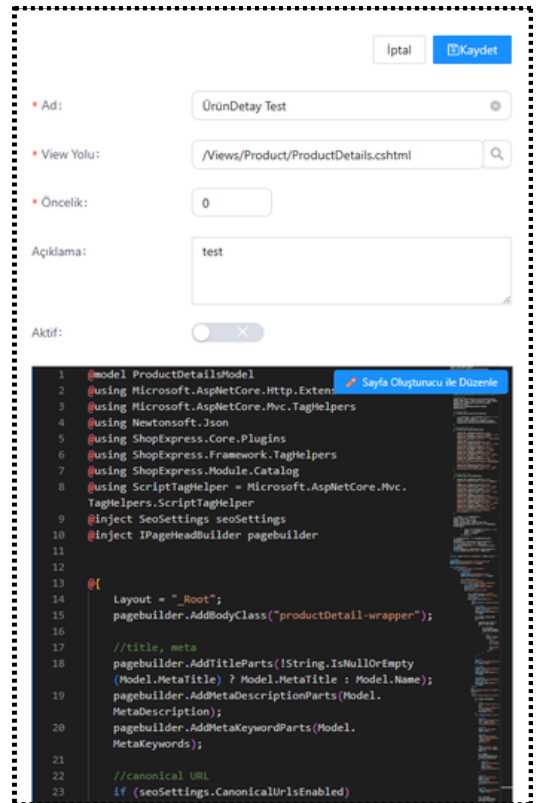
İptal
Kaydet

* Ad: ÜrünDetay Test

* View Yolu: /Views/Product/ProductDetails.cshtml

* Öncelik: 0

Açıklama: test

Aktif:

Sayfa Oluşturucu ile Düzenle

1 @model ProductDetailsModel
2 @using Microsoft.AspNetCore.Http.Extens
3 @using Microsoft.AspNetCore.Mvc.TagHelpers
4 @using Newtonsoft.Json
5 @using ShopExpress.Core.Plugins
6 @using ShopExpress.Framework.TagHelpers
7 @using ShopExpress.Module.Catalog
8 @using ScriptTagHelper = Microsoft.AspNetCore.Mvc.TagHelpers.ScriptTagHelper
9 @inject SeoSettings seoSettings
10 @inject IPageHeadBuilder pagebuilder
11
12
13 @{
14 Layout = "_Root";
15 pagebuilder.AddBodyClass("productDetail-wrapper");
16
17 //title, meta
18 pagebuilder.AddTitleParts(!String.IsNullOrEmpty(Model.MetaTitle) ? Model.MetaTitle : Model.Name);
19 pagebuilder.AddMetaDescriptionParts(Model.MetaDescription);
20 pagebuilder.AddMetaKeywordParts(Model.MetaKeywords);
21
22 //canonical URL
23 if (seoSettings.CanonicalUrlsEnabled)